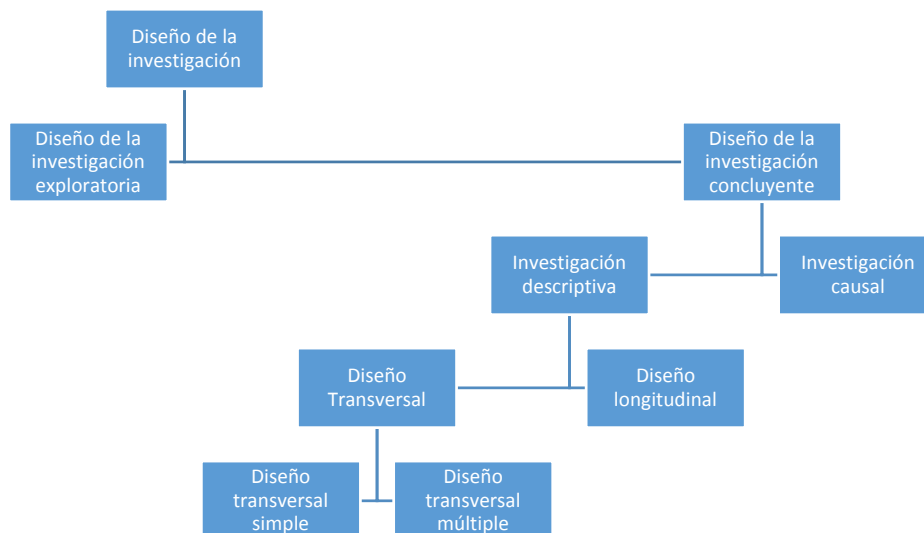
Diseño de la investigación

Diseño de la investigación exploratoria

Diseño de la investigación concluyente

Investigación descriptiva

Investigación causal

Diseño Transversal

Diseño longitudinal

Diseño transversal simple

Diseño transversal múltiple